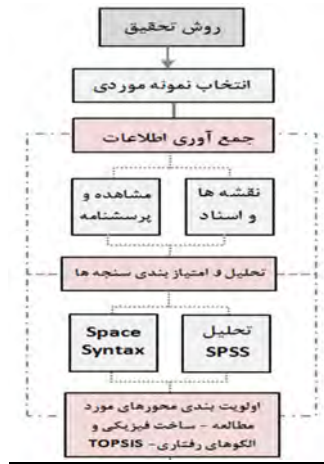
روش تحقیق

انتخاب نمونه موردی

جمع آوری اطلاعات

نقشه ها و اسناد

مشاهده و پرسشنامه

تحلیل و امتیاز بندی سنجه ها

تحلیل SPSS

Space Syntax

اولویت بندی محورهای مورد مطالعه - ساخت فیزیکی و الگوهای رفتاری - TOPSIS